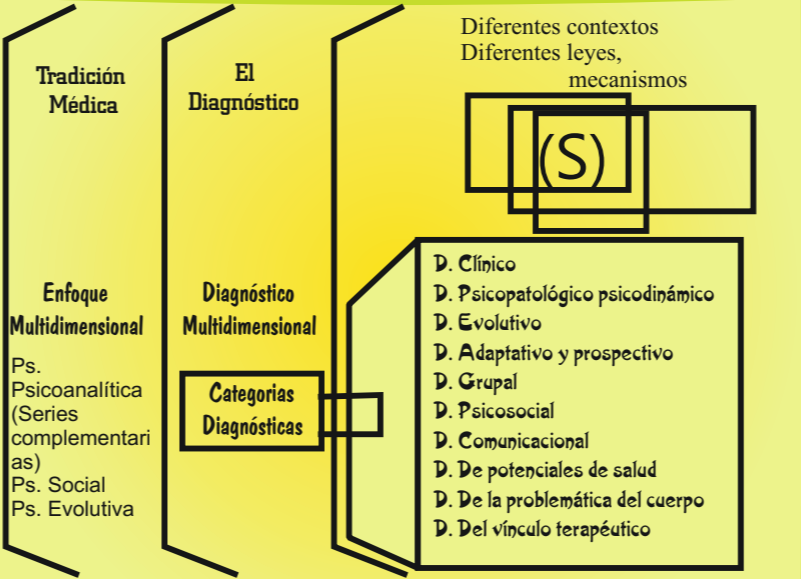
Tradición Médica

Enfoque Multidimensional

Ps. Psicoanalítica (Series complementarias)
Ps. Social
Ps. Evolutiva

El Diagnóstico

Diagnóstico Multidimensional

Categorias Diagnósticas

Diferentes contextos
Diferentes leyes, mecanismos

(S)

D. Clínico
D. Psicopatológico psicodinámico
D. Evolutivo
D. Adaptativo y prospectivo
D. Grupal
D. Psicosocial
D. Comunicacional
D. De potenciales de salud
D. De la problemática del cuerpo
D. Del vínculo terapéutico